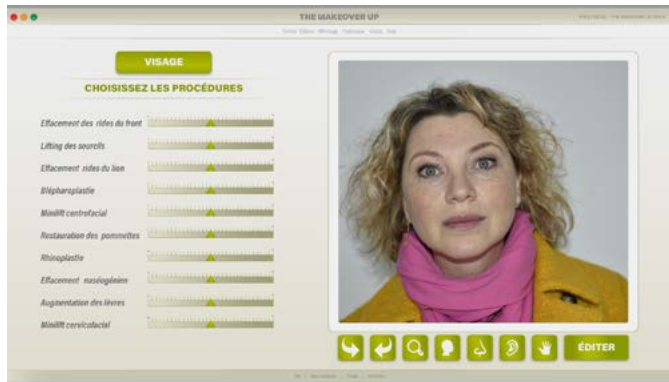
THE MAKEOVER UP

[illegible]

VISAGE

CHOISISSEZ LES PROCÉDURES

Effacement des rides du front

Lifting des sourcils

Effacement rides du lion

Blépharoplastie

Minilift centrofacial

Restauration des pommettes

Rhinoplastie

Effacement nasiogénien

Augmentation des lèvres

Minilift cervicofacial

ÉDITER

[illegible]